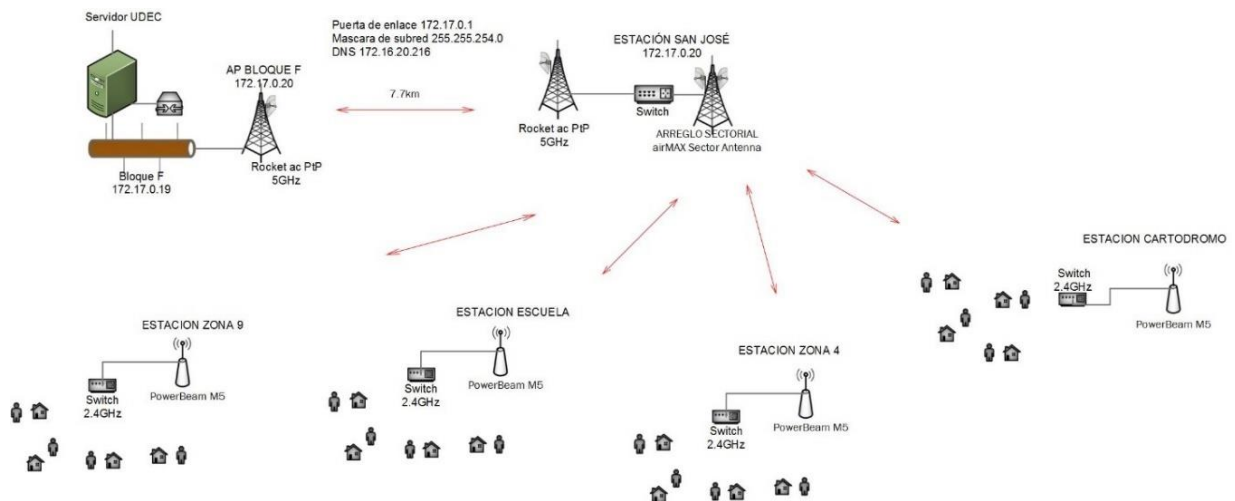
Servidor UDEC

AP BLOQUE F
172.17.0.20

Bloque F
172.17.0.19

Rocket ac PtP
5GHz

Puerta de enlace 172.17.0.1
Mascara de subred 255.255.254.0
DNS 172.16.20.216

7.7km

ESTACIÓN SAN JOSÉ
172.17.0.20

Rocket ac PtP
5GHz

Switch

ARREGLO SECTORIAL
airMAX Sector Antenna

ESTACION CARTODROMO

Switch
2.4GHz

PowerBeam M5

ESTACION ZONA 9

Switch
2.4GHz

PowerBeam M5

ESTACION ESCUELA

Switch
2.4GHz

PowerBeam M5

ESTACION ZONA 4

Switch
2.4GHz

PowerBeam M5